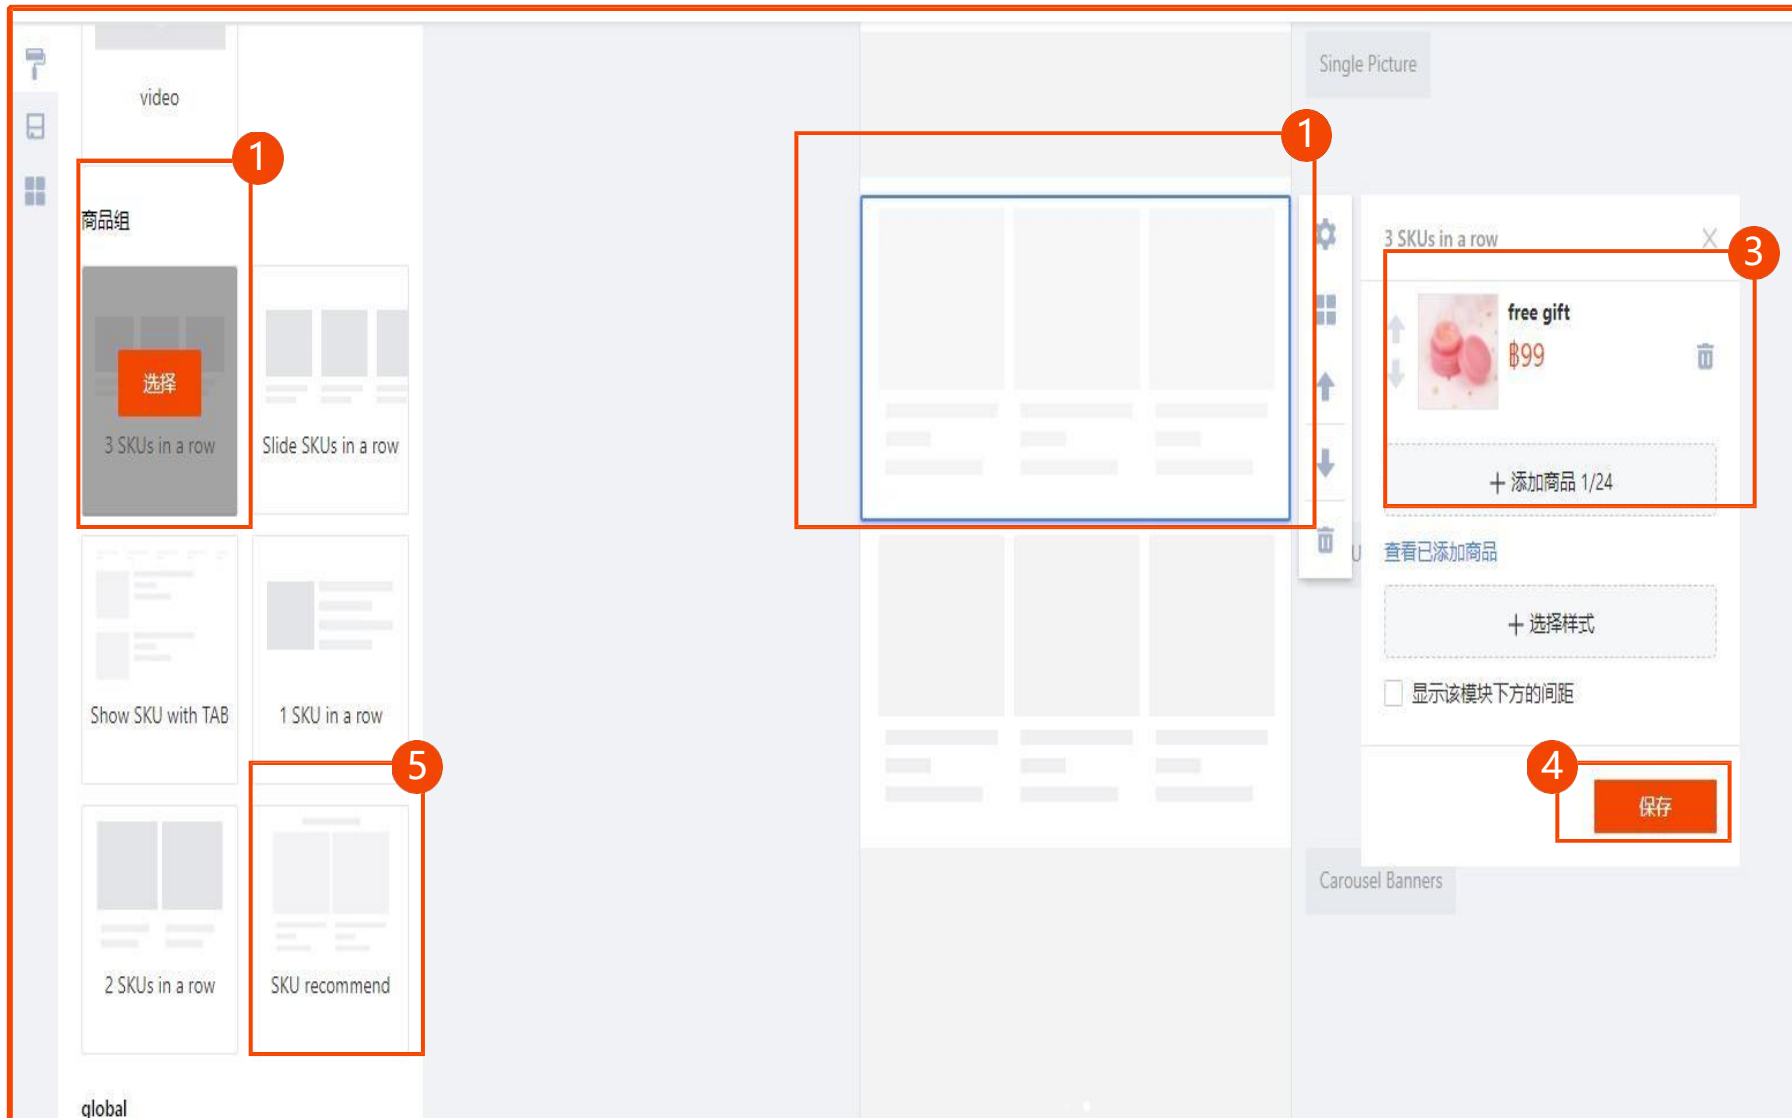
video

1

商品组

选择

3 SKUs in a row

Slide SKUs in a row

Show SKU with TAB

1 SKU in a row

5

2 SKUs in a row

SKU recommend

global

1

Single Picture

3 SKUs in a row

3

free gift

฿99

+ 添加商品 1/24

查看已添加商品

+ 选择样式

显示该模块下方的间距

4

保存

Carousel Banners